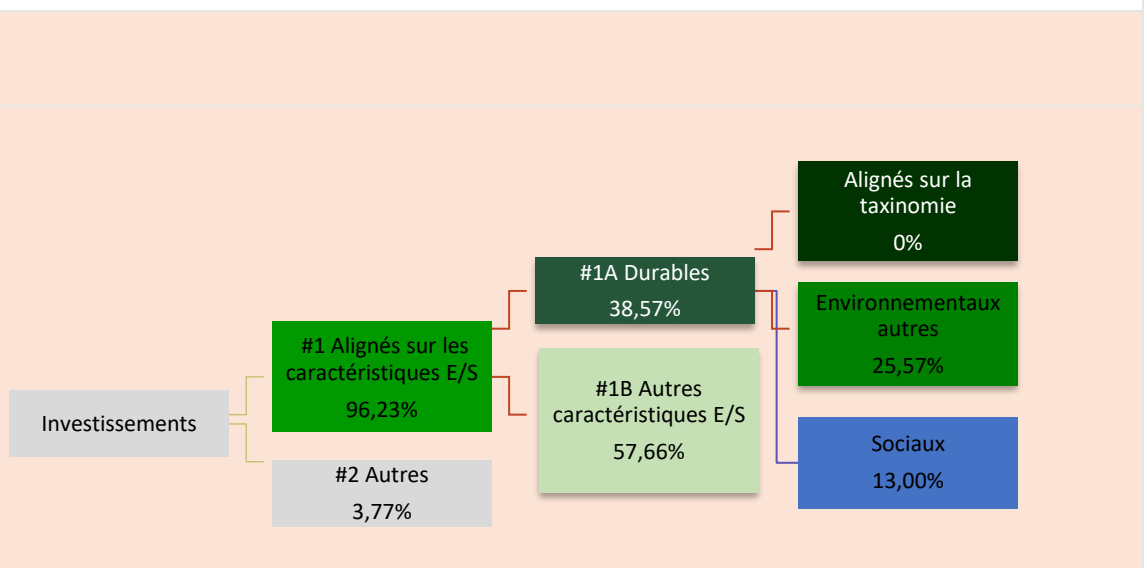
Alignés sur la taxinomie
0%

#1A Durables
38,57%

Environnementaux autres
25,57%

#1 Alignés sur les caractéristiques E/S
96,23%

#1B Autres caractéristiques E/S
57,66%

Investissements

Sociaux
13,00%

#2 Autres
3,77%